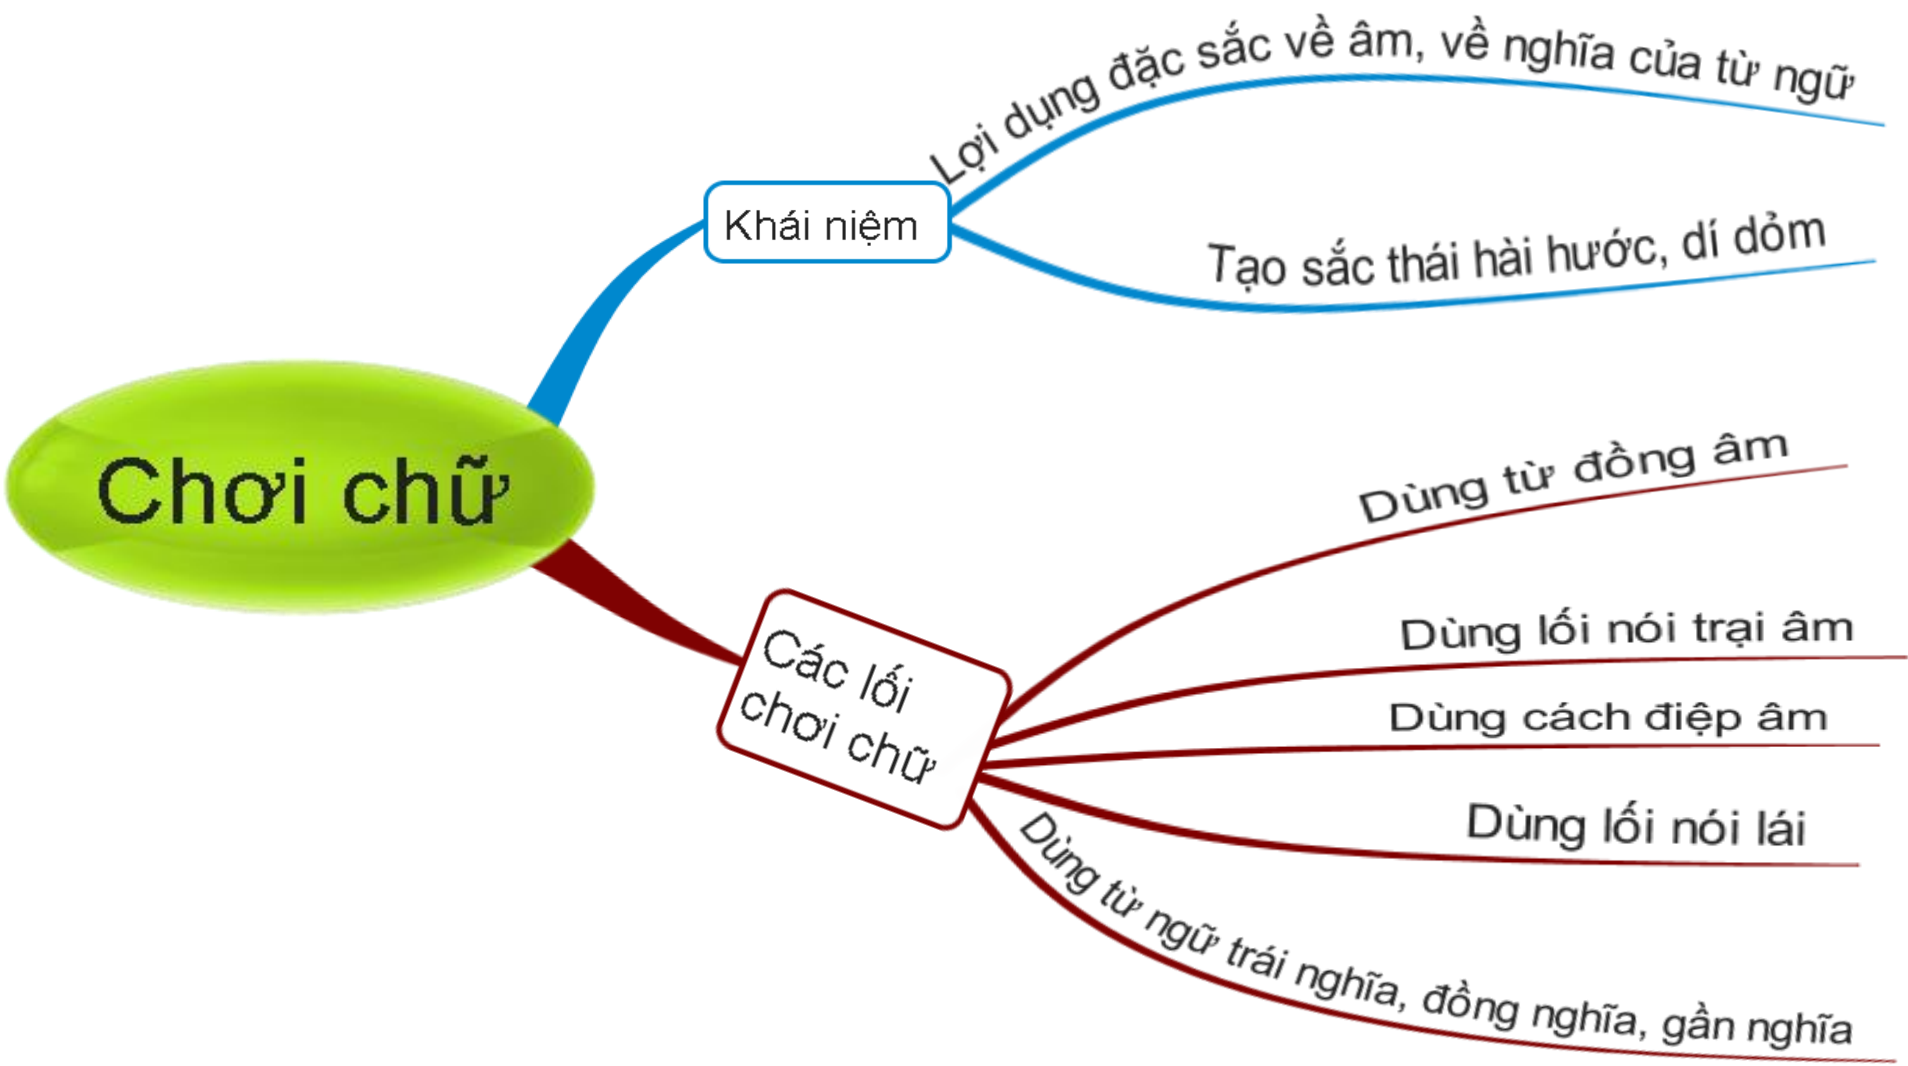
Chơi chữ

Khái niệm

Lợi dụng đặc sắc về âm, về nghĩa của từ ngữ

Tạo sắc thái hài hước, dí dỏm

Các lối chơi chữ

Dùng từ đồng âm

Dùng lối nói trại âm

Dùng cách điệp âm

Dùng lối nói lái

Dùng từ ngữ trái nghĩa, đồng nghĩa, gần nghĩa